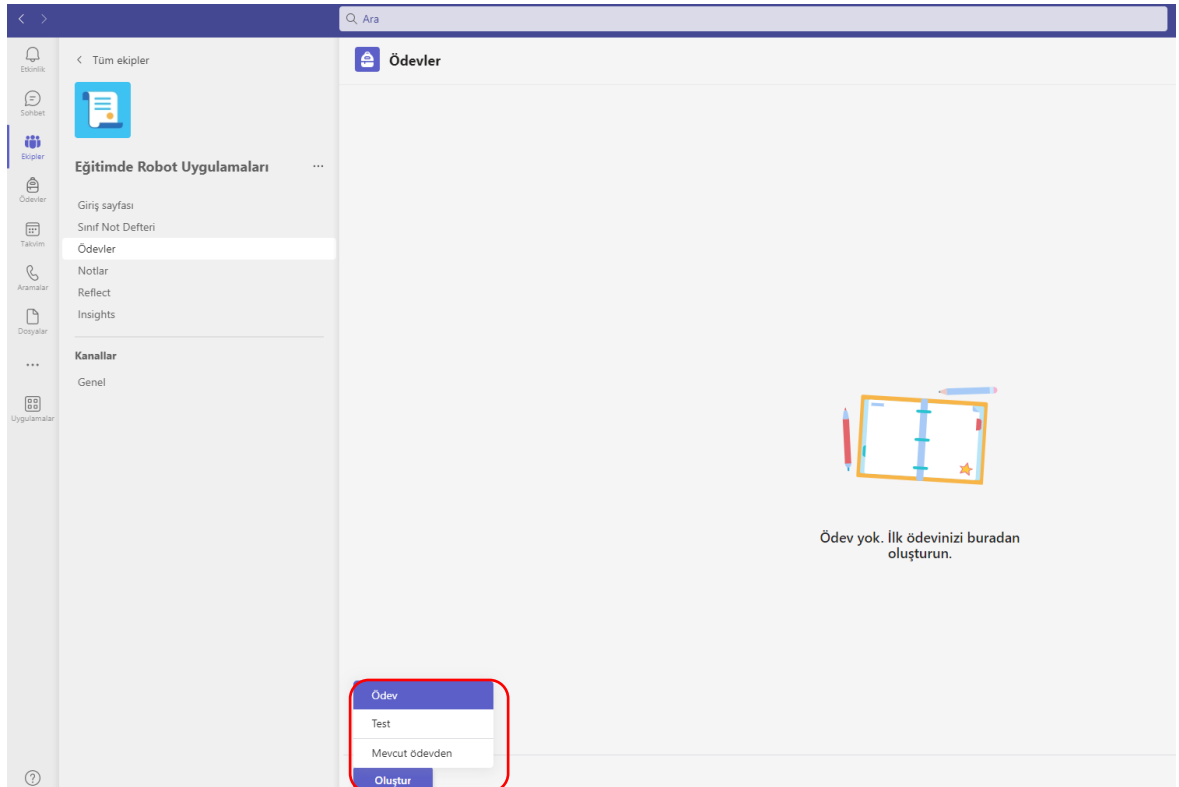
Ara

Etkinlik
Sohbet
Ekipler
Ödevler
Takvim
Aramalar
Dosyalar
...
Uygulamalar
?

< Tüm ekipler

Eğitimde Robot Uygulamaları ...

Giriş sayfası
Sınıf Not Defteri
Ödevler
Notlar
Reflect
Insights

Kanallar
Genel

Ödevler

Ödev yok. İlk ödevinizi buradan oluşturun.

Ödev
Test
Mevcut ödevden
Oluştur